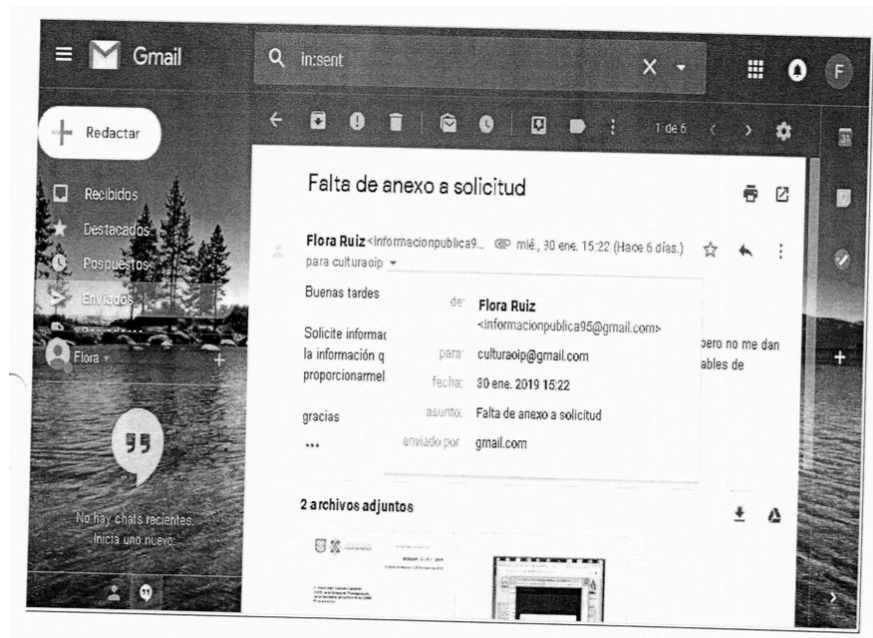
Gmail

in:sent

Redactar

Recibidos

Destacados

Pospuestos

Enviados

Flora

No hay chats recientes. Inicia uno nuevo.

1 de 6

Falta de anexo a solicitud

Flora Ruiz <informacionpublica9... mié., 30 ene. 15:22 (Hace 6 días.)

para culturaoip

Buenas tardes

Solicite informac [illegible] pero no me dan la información q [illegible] ables de proporcionarmel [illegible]

gracias

...

de: Flora Ruiz <informacionpublica95@gmail.com>

para: culturaoip@gmail.com

fecha: 30 ene. 2019 15:22

asunto: Falta de anexo a solicitud

enviado por: gmail.com

2 archivos adjuntos